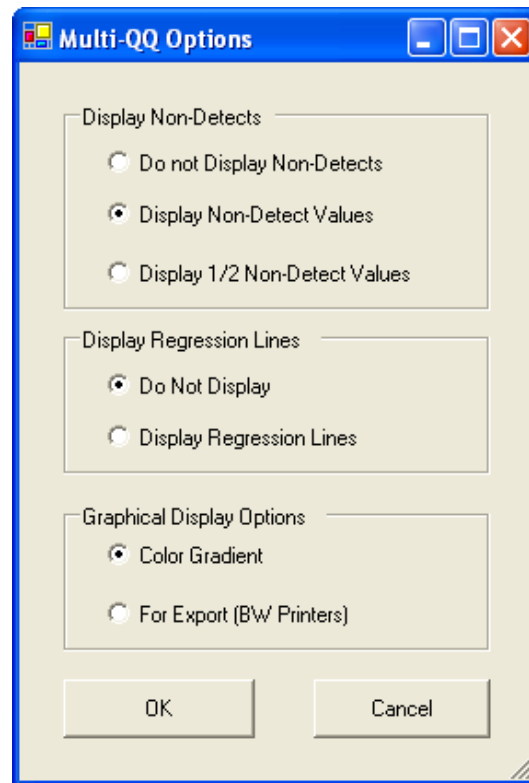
Multi-QQ Options

Display Non-Detects

Do not Display Non-Detects

Display Non-Detect Values

Display 1/2 Non-Detect Values

Display Regression Lines

Do Not Display

Display Regression Lines

Graphical Display Options

Color Gradient

For Export (BW Printers)

OK

Cancel